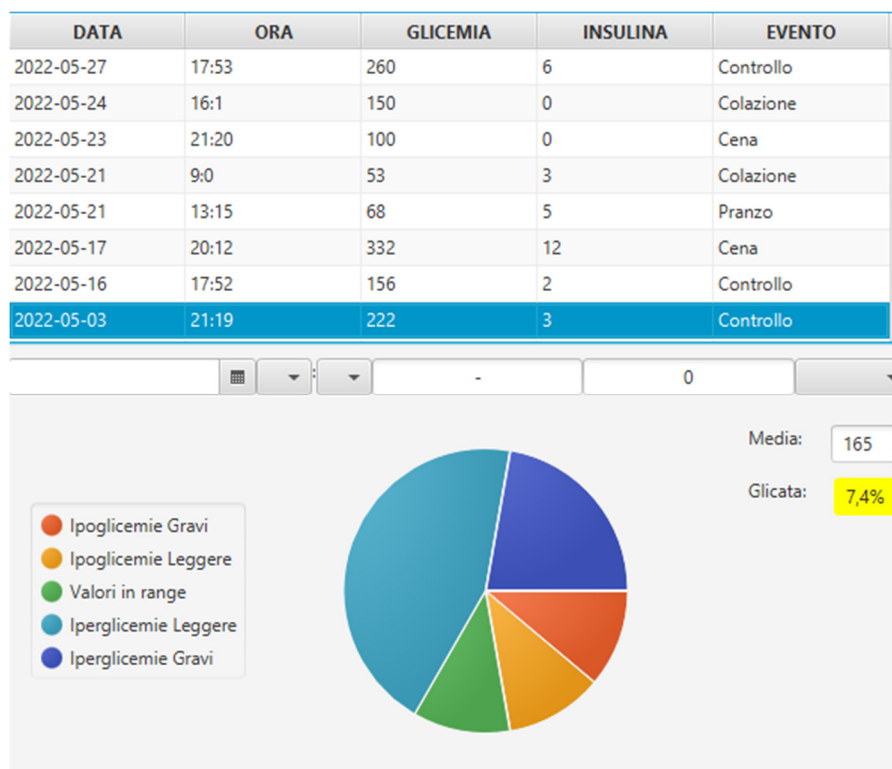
| DATA | ORA | GLICEMIA | INSULINA | EVENTO |
|---|---|---|---|---|
| 2022-05-27 | 17:53 | 260 | 6 | Controllo |
| 2022-05-24 | 16:1 | 150 | 0 | Colazione |
| 2022-05-23 | 21:20 | 100 | 0 | Cena |
| 2022-05-21 | 9:0 | 53 | 3 | Colazione |
| 2022-05-21 | 13:15 | 68 | 5 | Pranzo |
| 2022-05-17 | 20:12 | 332 | 12 | Cena |
| 2022-05-16 | 17:52 | 156 | 2 | Controllo |
| 2022-05-03 | 21:19 | 222 | 3 | Controllo |

: - 0

Media: 165

Glicata: 7,4%

Ipoglicemie Gravi
Ipoglicemie Leggere
Valori in range
Iperglicemie Leggere
Iperglicemie Gravi